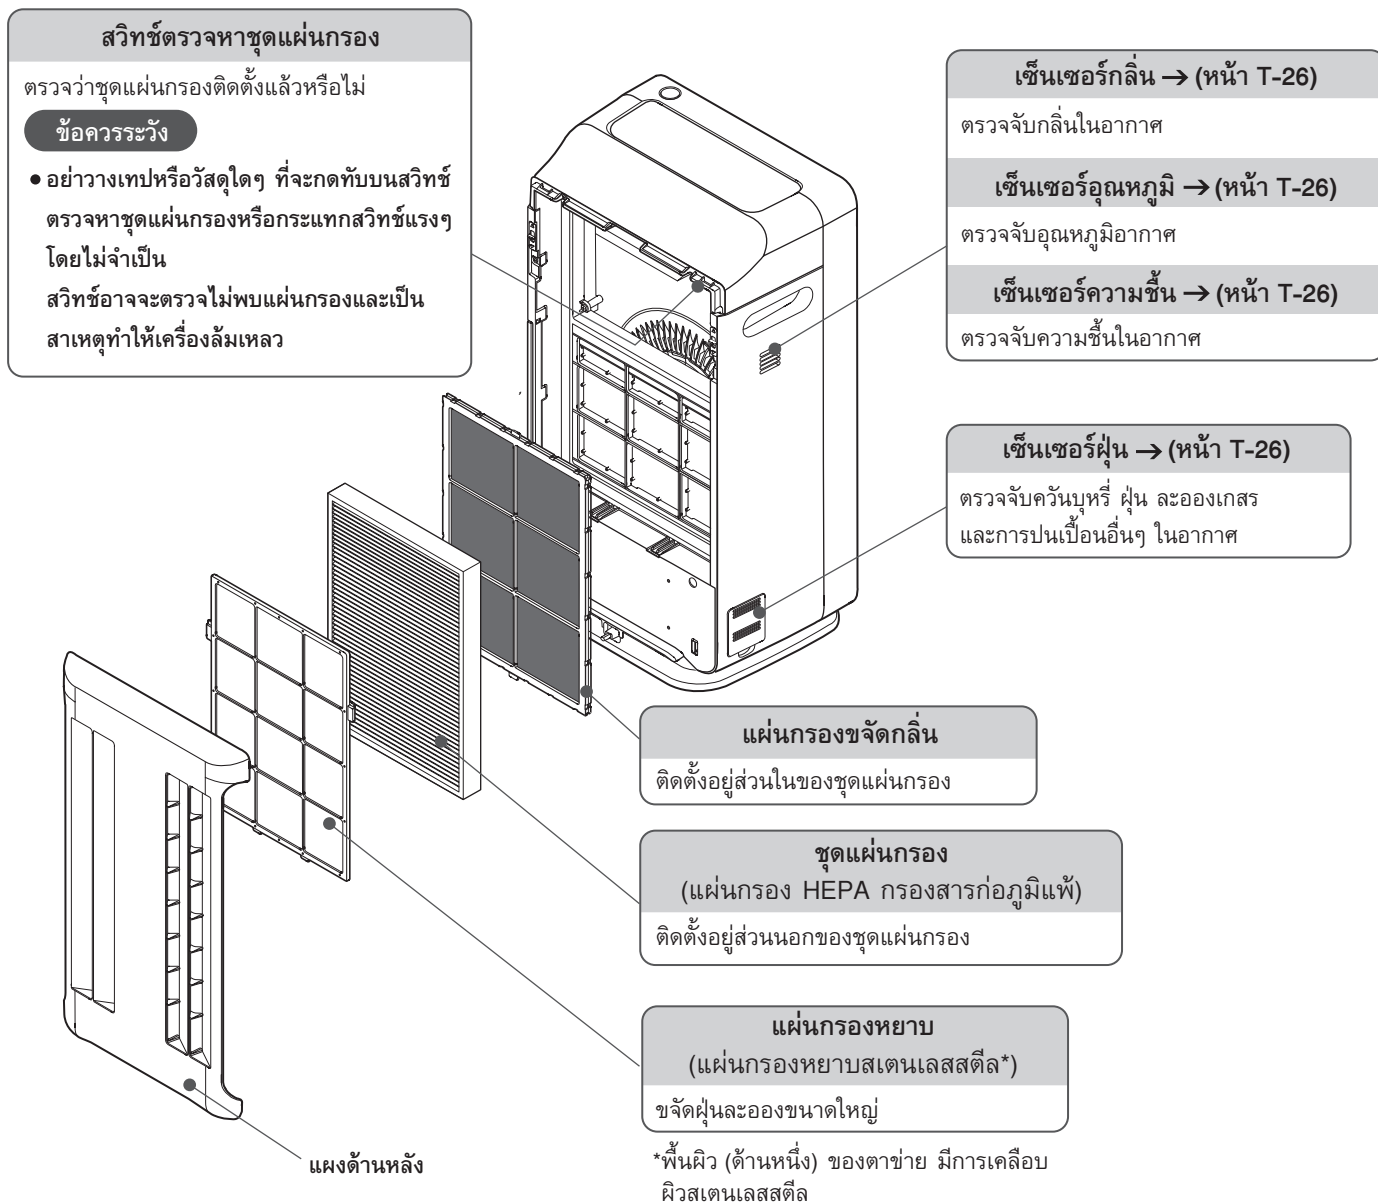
สวิทช์ตรวจหาชุดแผ่นกรอง

ตรวจว่าชุดแผ่นกรองติดตั้งแล้วหรือไม่

ข้อควรระวัง

● อย่าวางเทปหรือวัสดุใดๆ ที่จะกดทับบนสวิทช์ตรวจหาชุดแผ่นกรองหรือกระแทกสวิทช์แรงๆ โดยไม่จำเป็น
สวิทช์อาจจะตรวจไม่พบแผ่นกรองและเป็นสาเหตุทำให้เครื่องล้มเหลว

เซ็นเซอร์กลิ่น → (หน้า T-26)

ตรวจจับกลิ่นในอากาศ

เซ็นเซอร์อุณหภูมิ → (หน้า T-26)

ตรวจจับอุณหภูมิอากาศ

เซ็นเซอร์ความชื้น → (หน้า T-26)

ตรวจจับความชื้นในอากาศ

เซ็นเซอร์ฝุ่น → (หน้า T-26)

ตรวจจับควันบุหรี่ ฝุ่น ละอองเกสร และการปนเปื้อนอื่นๆ ในอากาศ

แผ่นกรองขจัดกลิ่น

ติดตั้งอยู่ส่วนในของชุดแผ่นกรอง

ชุดแผ่นกรอง
(แผ่นกรอง HEPA กรองสารก่อภูมิแพ้)

ติดตั้งอยู่ส่วนนอกของชุดแผ่นกรอง

แผ่นกรองหยาบ
(แผ่นกรองหยาบสเตนเลสสตีล*)

ขจัดฝุ่นละอองขนาดใหญ่

*พื้นผิว (ด้านหนึ่ง) ของตาข่าย มีการเคลือบผิวสเตนเลสสตีล

แผงด้านหลัง